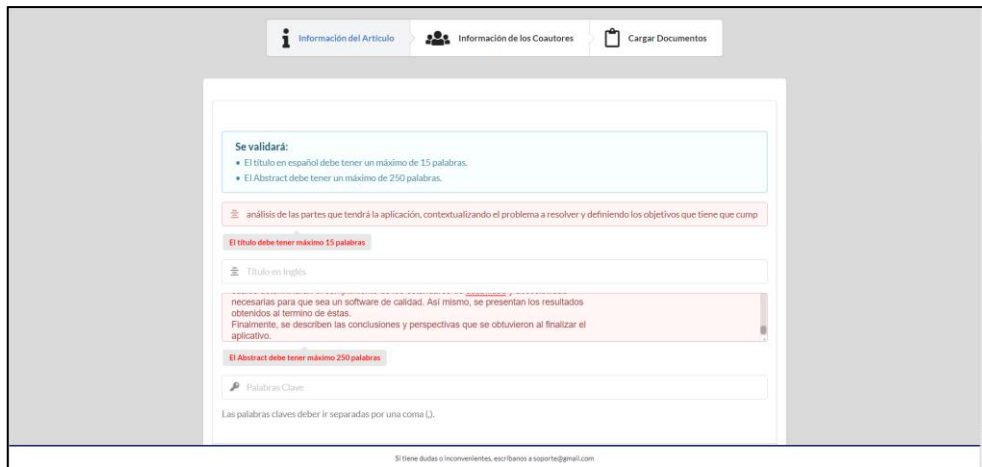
Información del Artículo

Información de los Coautores

Cargar Documentos

Se validará:

- El título en español debe tener un máximo de 15 palabras.
- El Abstract debe tener un máximo de 250 palabras.

análisis de las partes que tendrá la aplicación, contextualizando el problema a resolver y definiendo los objetivos que tiene que cump

El título debe tener máximo 15 palabras

Título en Inglés

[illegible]
necesarias para que sea un software de calidad. Así mismo, se presentan los resultados obtenidos al termino de éstas.
Finalmente, se describen las conclusiones y perspectivas que se obtuvieron al finalizar el aplicativo.

El Abstract debe tener máximo 250 palabras

Palabras Clave

Las palabras claves deber ir separadas por una coma (,).

Si tiene dudas o inconvenientes, escríbanos a soporte@gmail.com